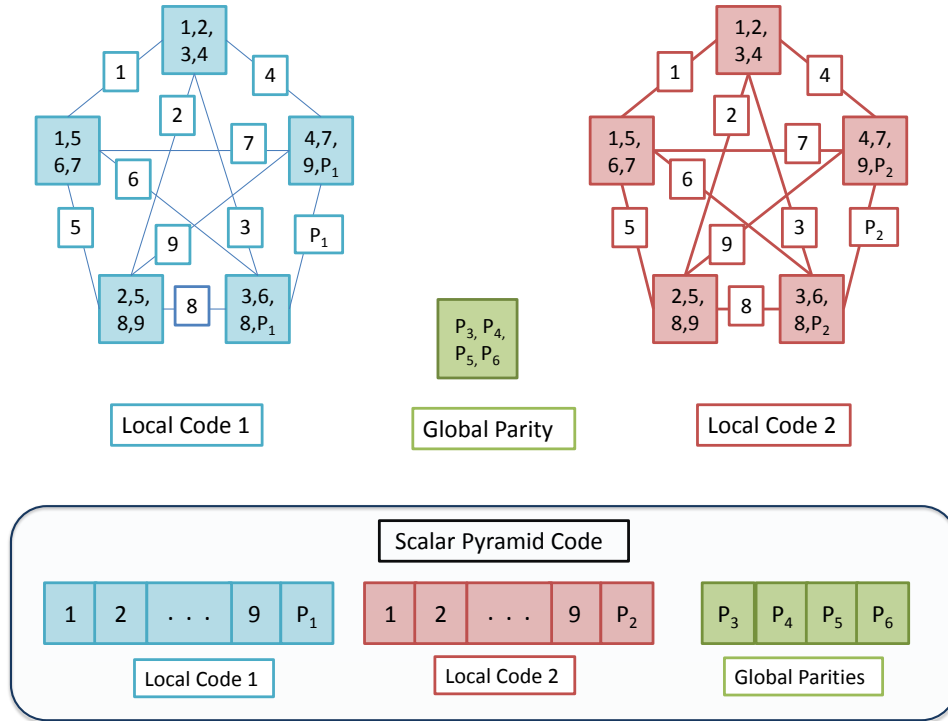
1,2, 3,4

1

4

2

1,5 6,7

7

4,7, 9,$P_1$

6

5

3

$P_1$

9

2,5, 8,9

8

3,6, 8,$P_1$

Local Code 1

1,2, 3,4

1

4

2

1,5, 6,7

7

4,7, 9,$P_2$

6

5

3

$P_2$

9

2,5, 8,9

8

3,6, 8,$P_2$

Local Code 2

$P_3$, $P_4$, $P_5$, $P_6$

Global Parity

Scalar Pyramid Code

| 1 | 2 | . . . | 9 | $P_1$ |
|---|---|---|---|---|

Local Code 1

| 1 | 2 | . . . | 9 | $P_2$ |
|---|---|---|---|---|

Local Code 2

| $P_3$ | $P_4$ | $P_5$ | $P_6$ |
|---|---|---|---|

Global Parities